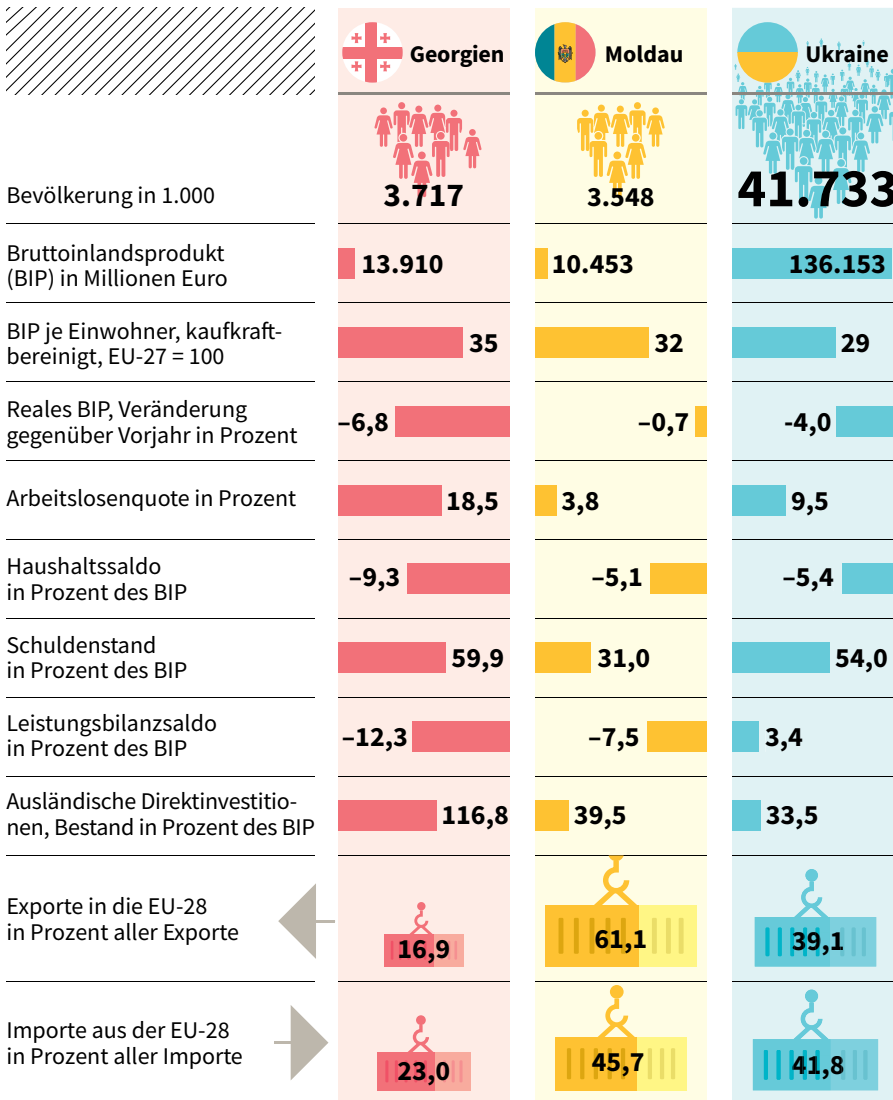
| | Georgien | Moldau | Ukraine |
|---|---|---|---|
| Bevölkerung in 1.000 | 3.717 | 3.548 | 41.733 |
| Bruttoinlandsprodukt (BIP) in Millionen Euro | 13.910 | 10.453 | 136.153 |
| BIP je Einwohner, kaufkraftbereinigt, EU-27 = 100 | 35 | 32 | 29 |
| Reales BIP, Veränderung gegenüber Vorjahr in Prozent | –6,8 | –0,7 | -4,0 |
| Arbeitslosenquote in Prozent | 18,5 | 3,8 | 9,5 |
| Haushaltssaldo in Prozent des BIP | –9,3 | –5,1 | –5,4 |
| Schuldenstand in Prozent des BIP | 59,9 | 31,0 | 54,0 |
| Leistungsbilanzsaldo in Prozent des BIP | –12,3 | –7,5 | 3,4 |
| Ausländische Direktinvestitionen, Bestand in Prozent des BIP | 116,8 | 39,5 | 33,5 |
| Exporte in die EU-28 in Prozent aller Exporte | 16,9 | 61,1 | 39,1 |
| Importe aus der EU-28 in Prozent aller Importe | 23,0 | 45,7 | 41,8 |